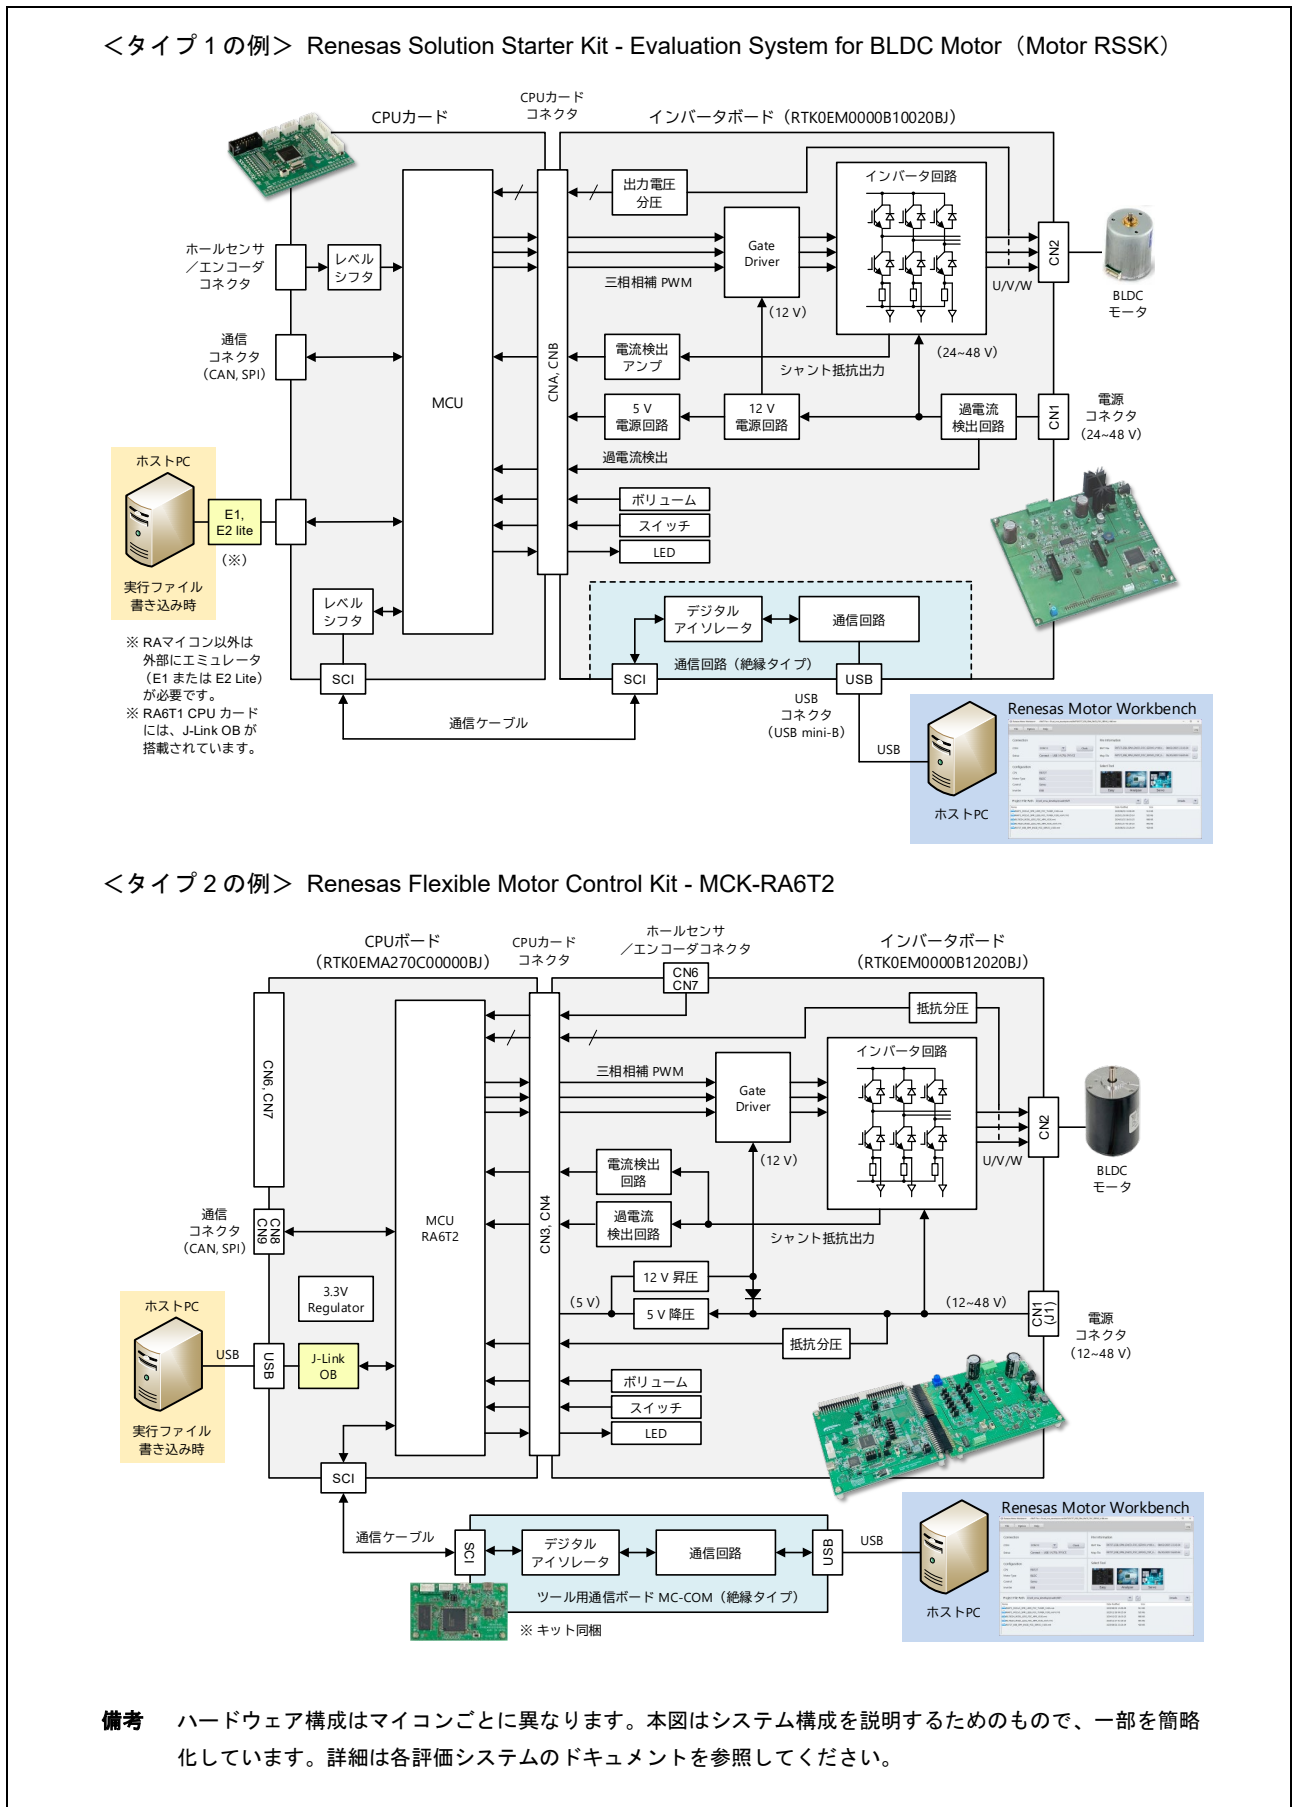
＜タイプ１の例＞ Renesas Solution Starter Kit - Evaluation System for BLDC Motor（Motor RSSK）

CPUカード

CPUカード コネクタ

インバータボード（RTK0EM0000B10020BJ）

出力電圧 分圧

インバータ回路

ホールセンサ ／エンコーダ コネクタ

レベル シフタ

Gate Driver

CN2

BLDC モータ

三相相補 PWM

U/V/W

(12 V)

通信 コネクタ (CAN, SPI)

MCU

CNA, CNB

電流検出 アンプ

(24~48 V)

シャント抵抗出力

5 V 電源回路

12 V 電源回路

過電流 検出回路

CN1

電源 コネクタ (24~48 V)

ホストPC

過電流検出

ボリューム

E1, E2 lite

スイッチ

(※)

LED

実行ファイル 書き込み時

デジタル アイソレータ

通信回路

レベル シフタ

※ RAマイコン以外は外部にエミュレータ（E1 または E2 Lite）が必要です。
※ RA6T1 CPU カードには、J-Link OB が搭載されています。

通信回路（絶縁タイプ）

SCI

SCI

USB

USB コネクタ （USB mini-B）

Renesas Motor Workbench

通信ケーブル

USB

ホストPC

＜タイプ２の例＞ Renesas Flexible Motor Control Kit - MCK-RA6T2

CPUボード （RTK0EMA270C00000BJ）

CPUカード コネクタ

ホールセンサ ／エンコーダコネクタ

インバータボード （RTK0EM0000B12020BJ）

CN6 CN7

抵抗分圧

CN6, CN7

三相相補 PWM

インバータ回路

Gate Driver

CN2

BLDC モータ

(12 V)

U/V/W

電流検出 回路

通信 コネクタ (CAN, SPI)

CN8 CN9

MCU RA6T2

CN3, CN4

過電流 検出回路

シャント抵抗出力

12 V 昇圧

3.3V Regulator

(5 V)

5 V 降圧

(12~48 V)

CN1 (J1)

電源 コネクタ (12~48 V)

ホストPC

抵抗分圧

USB

USB

J-Link OB

ボリューム

スイッチ

実行ファイル 書き込み時

LED

SCI

Renesas Motor Workbench

通信ケーブル

SCI

デジタル アイソレータ

通信回路

USB

USB

ツール用通信ボード MC-COM（絶縁タイプ）

ホストPC

※ キット同梱

備考　ハードウェア構成はマイコンごとに異なります。本図はシステム構成を説明するためのもので、一部を簡略化しています。詳細は各評価システムのドキュメントを参照してください。